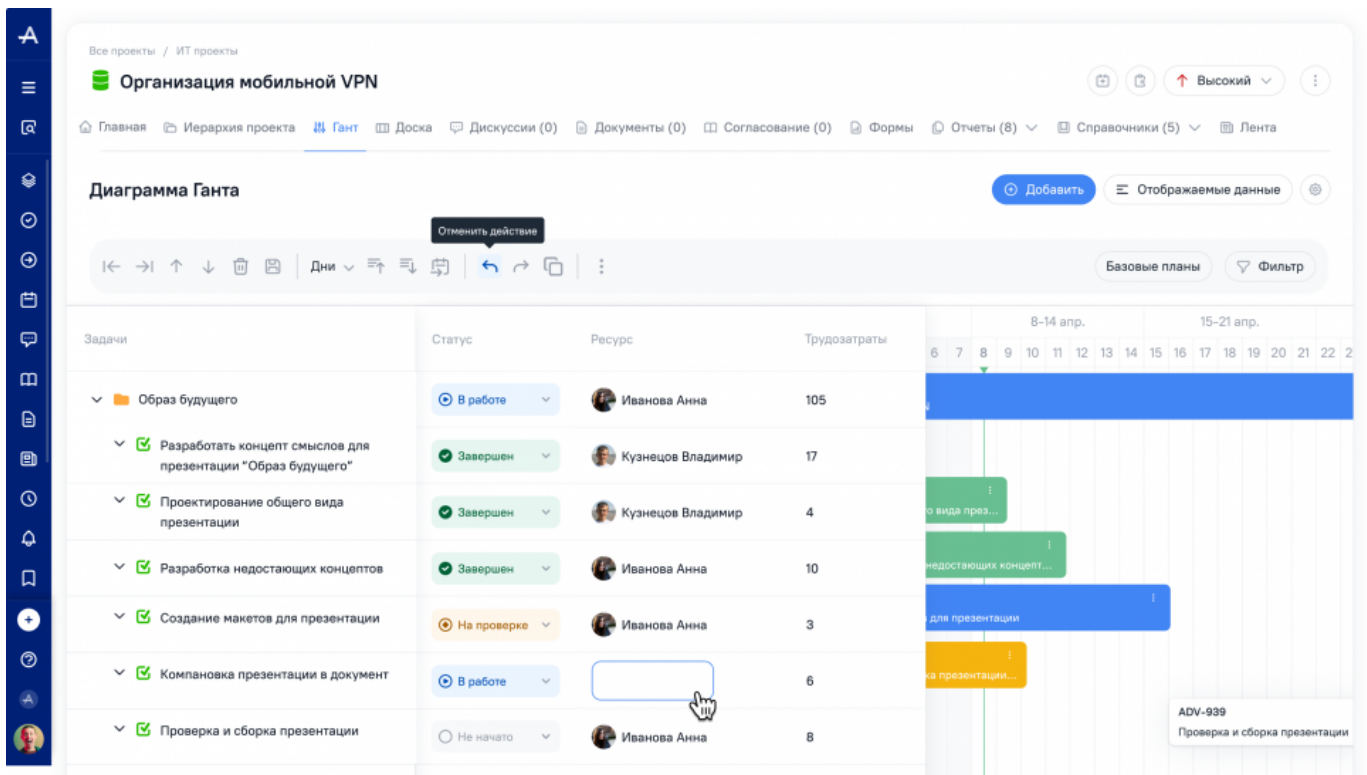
Все проекты / ИТ проекты

Организация мобильной VPN

Высокий

Главная Иерархия проекта Гант Доска Дискуссии (0) Документы (0) Согласование (0) Формы Отчеты (8) Справочники (5) Лента

Диаграмма Ганта

Добавить Отображаемые данные

Отменить действие

Дни

Базовые планы Фильтр

| Задачи | Статус | Ресурс | Трудозатраты |
|---|---|---|---|
| Образ будущего | В работе | Иванова Анна | 105 |
| Разработать концепт смыслов для презентации "Образ будущего" | Завершен | Кузнецов Владимир | 17 |
| Проектирование общего вида презентации | Завершен | Кузнецов Владимир | 4 |
| Разработка недостающих концептов | Завершен | Иванова Анна | 10 |
| Создание макетов для презентации | На проверке | Иванова Анна | 3 |
| Компановка презентации в документ | В работе | | 6 |
| Проверка и сборка презентации | Не начато | Иванова Анна | 8 |

8–14 апр. 15–21 апр.

6 7 8 9 10 11 12 13 14 15 16 17 18 19 20 21 22 2

о вида през...

недостающих концепт...

для презентации

ка презентации...

ADV-939
Проверка и сборка презентации